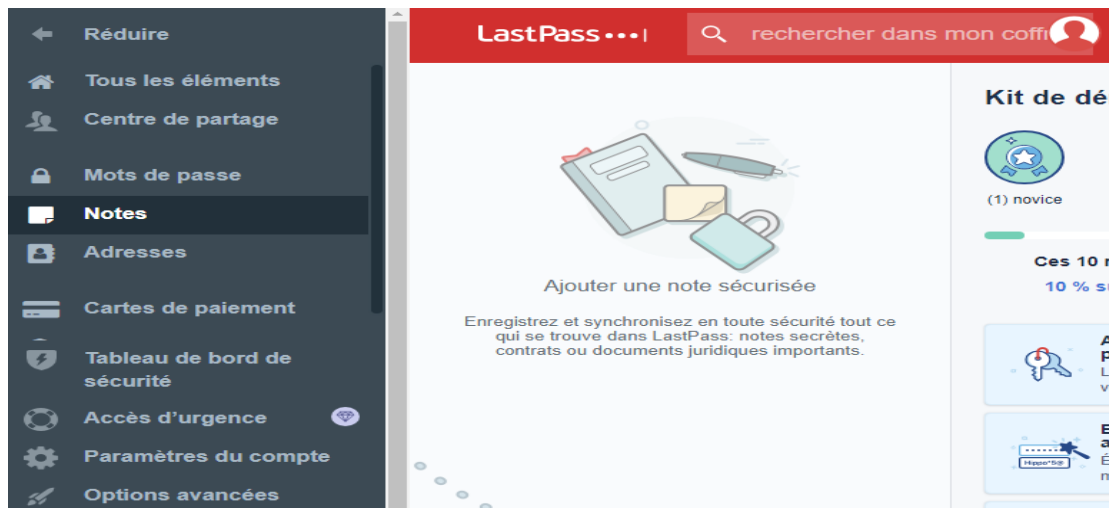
Réduire
Tous les éléments
Centre de partage
Mots de passe
Notes
Adresses
Cartes de paiement
Tableau de bord de sécurité
Accès d'urgence
Paramètres du compte
Options avancées

LastPass•••|
rechercher dans mon coffr

Ajouter une note sécurisée

Enregistrez et synchronisez en toute sécurité tout ce qui se trouve dans LastPass: notes secrètes, contrats ou documents juridiques importants.

Kit de dé

(1) novice

Ces 10 r
10 % su

A
P
L
v

E
a
É
n

Hippo*5@